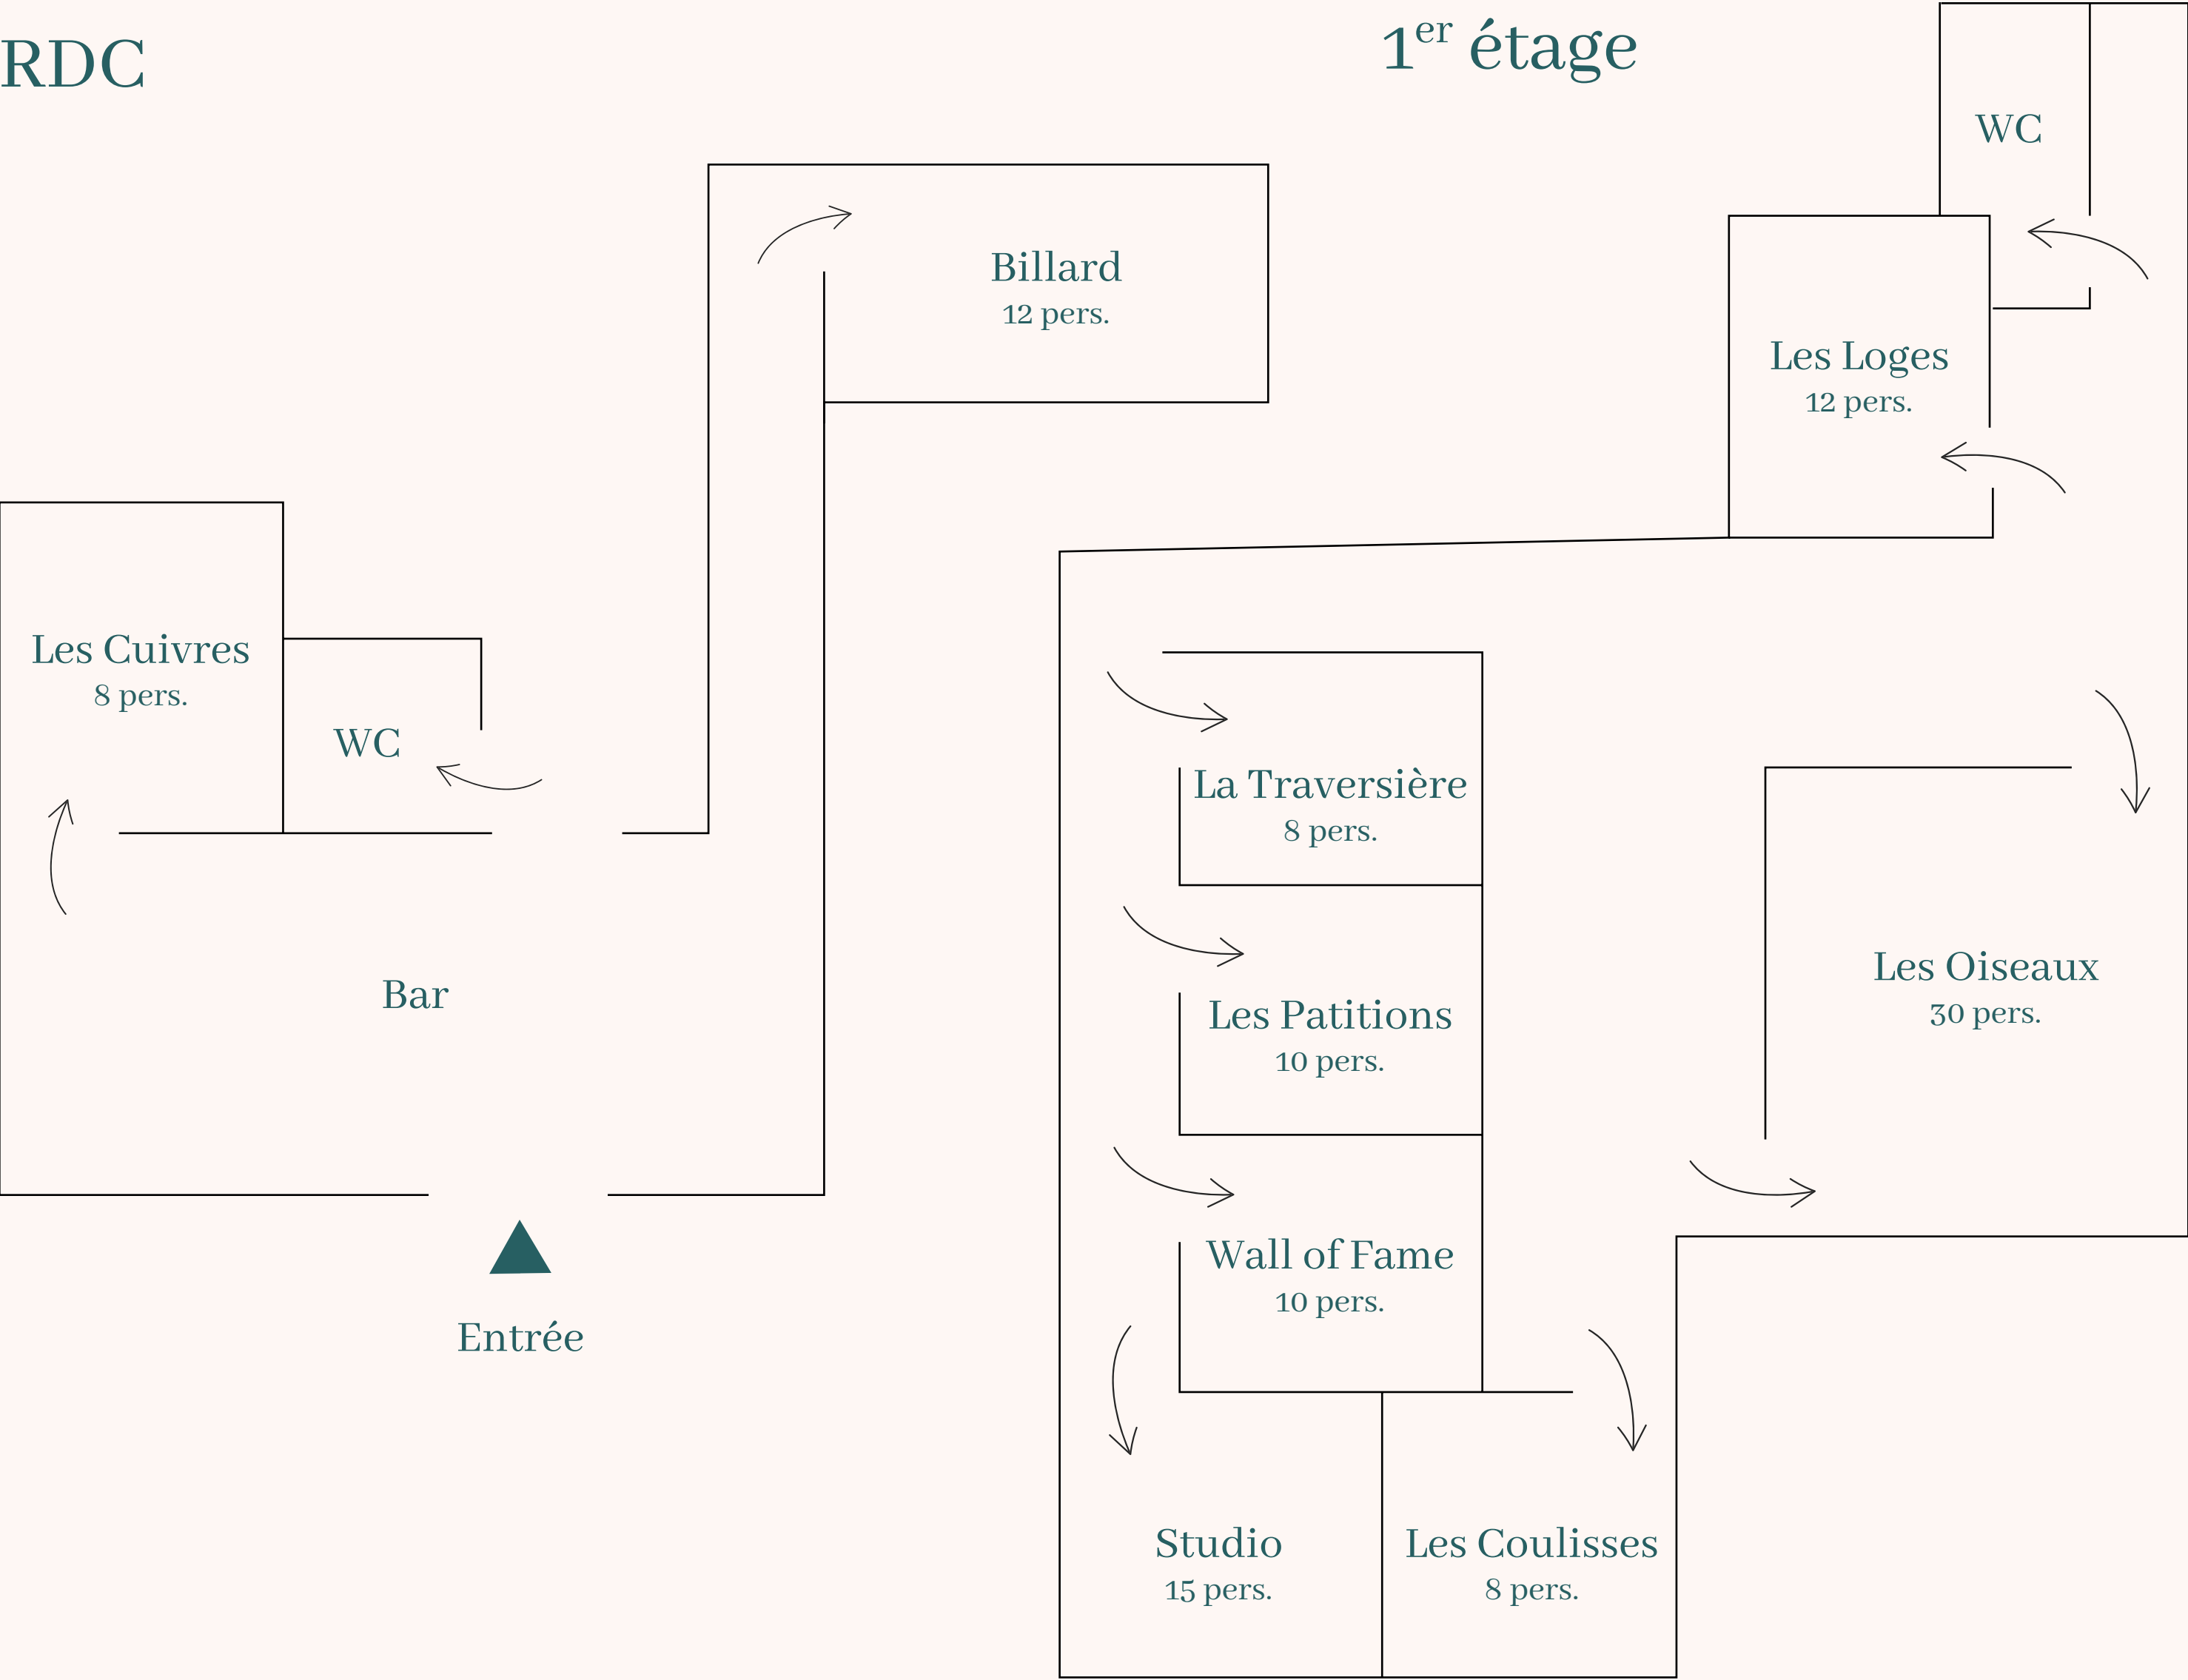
RDC

$1^{er}$ étage

WC

Billard
12 pers.

Les Loges
12 pers.

Les Cuivres
8 pers.

WC

La Traversière
8 pers.

Les Oiseaux
30 pers.

Bar

Les Patitions
10 pers.

Wall of Fame
10 pers.

Entrée

Studio
15 pers.

Les Coulisses
8 pers.